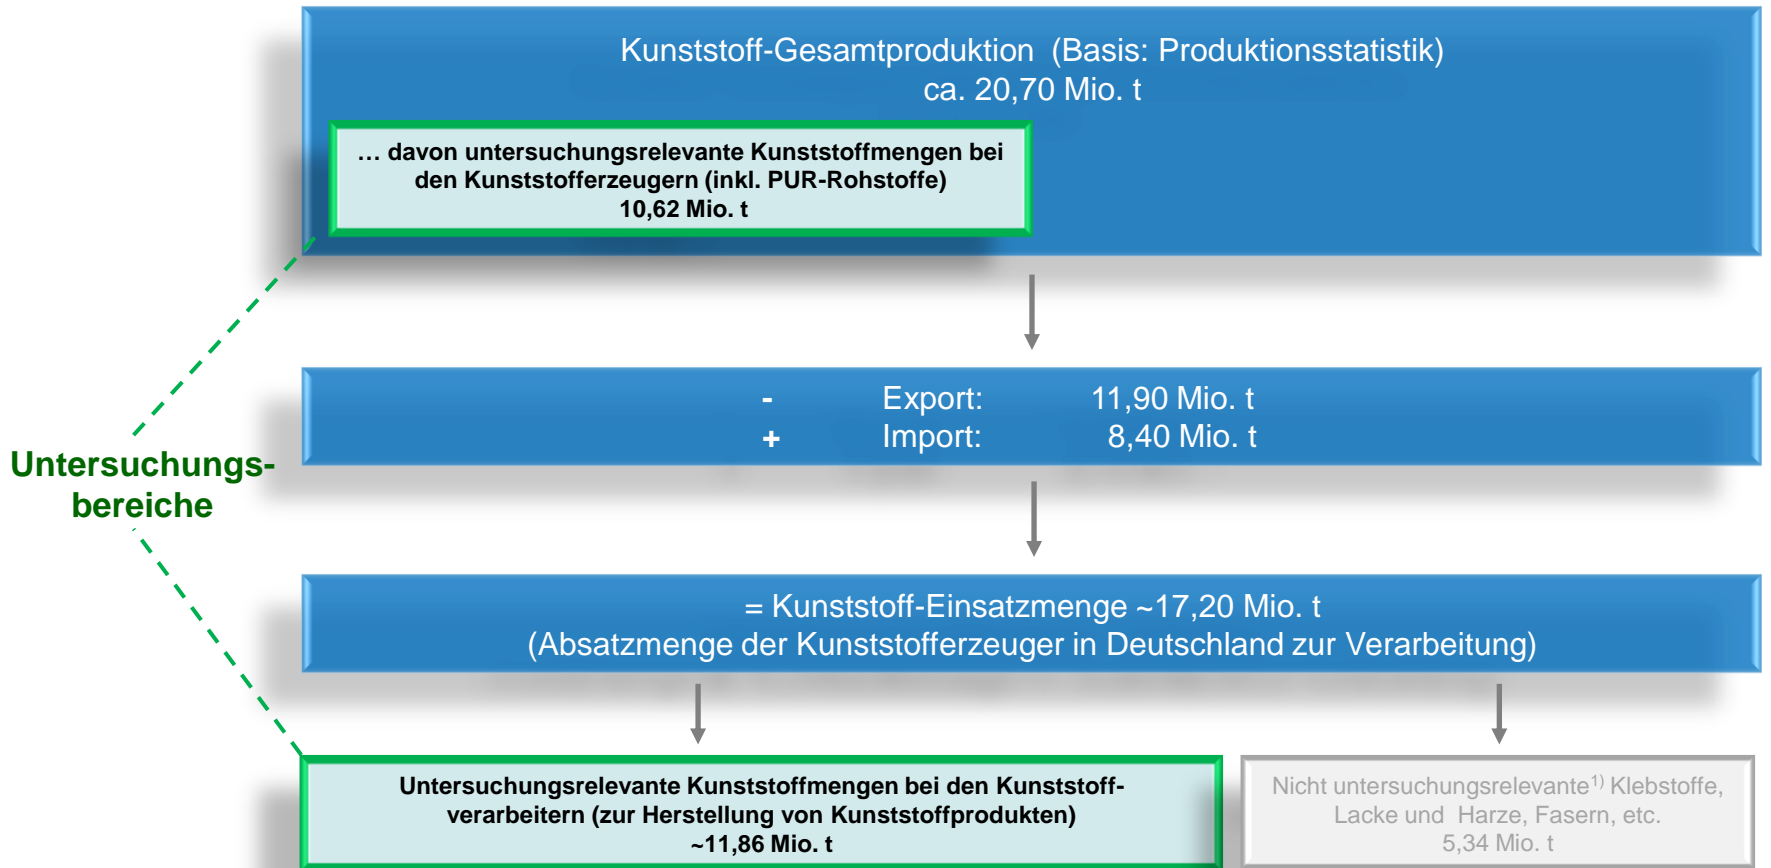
Kunststoff-Gesamtproduktion (Basis: Produktionsstatistik)
ca. 20,70 Mio. t

… davon untersuchungsrelevante Kunststoffmengen bei den Kunststofferzeugern (inkl. PUR-Rohstoffe)
10,62 Mio. t

- Export: 11,90 Mio. t
+ Import: 8,40 Mio. t

= Kunststoff-Einsatzmenge ~17,20 Mio. t
(Absatzmenge der Kunststofferzeuger in Deutschland zur Verarbeitung)

Untersuchungs-bereiche

Untersuchungsrelevante Kunststoffmengen bei den Kunststoffverarbeitern (zur Herstellung von Kunststoffprodukten)
~11,86 Mio. t

Nicht untersuchungsrelevante$^{1)}$ Klebstoffe, Lacke und Harze, Fasern, etc.
5,34 Mio. t